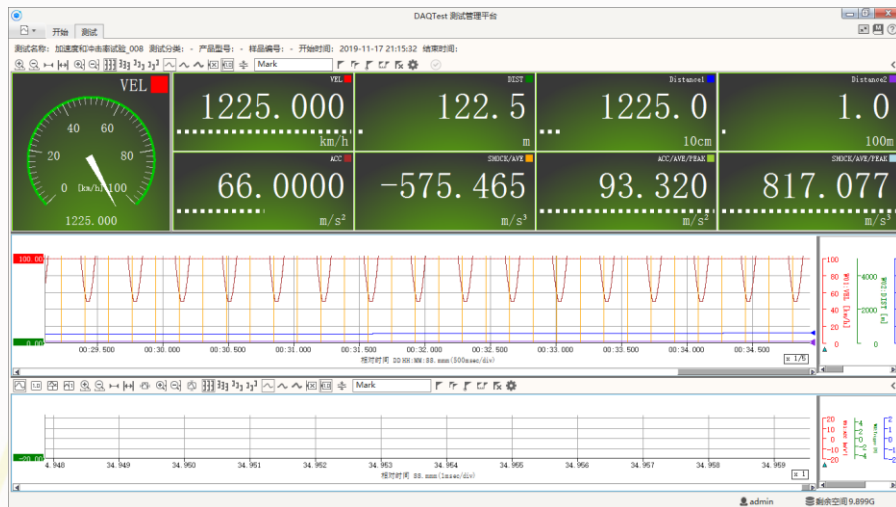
DAQTest 测试管理平台

开始 测试

测试名称: 加速度和冲击测试验_008 测试分类: - 产品型号: - 样品编号: - 开始时间: 2019-11-17 21:15:32 结束时间:

Mark

VEL
40 60
20 80
0 Dcm/h 100
1225.000

VEL
1225.000
km/h

DIST
122.5
m

Distance1
1225.0
10cm

Distance2
1.0
100m

ACC
66.0000
$m/s^2$

SHOCK/AVE
-575.465
$m/s^3$

ACC/AVE/PEAK
93.320
$m/s^2$

SHOCK/AVE/PEAK
817.077
$m/s^3$

100.00
0.00
00:29.500 00:30.000 00:30.500 00:31.000 00:31.500 00:32.000 00:32.500 00:33.000 00:33.500 00:34.000 00:34.500
相对时间 20:HH:MM:SS.mmm(500msec/div)
x 1/5
100
80
60
40
20
0
4000
2000
0
W01 VEL [km/h]
W02 DIST [m]

Mark

-20.00
4.948 34.949 34.950 34.951 34.952 34.953 34.954 34.955 34.956 34.957 34.958 34.959
相对时间 SS.mmm(1msec/div)
x 1
20
10
0
-10
-20

admin 剩余空间 9.899G